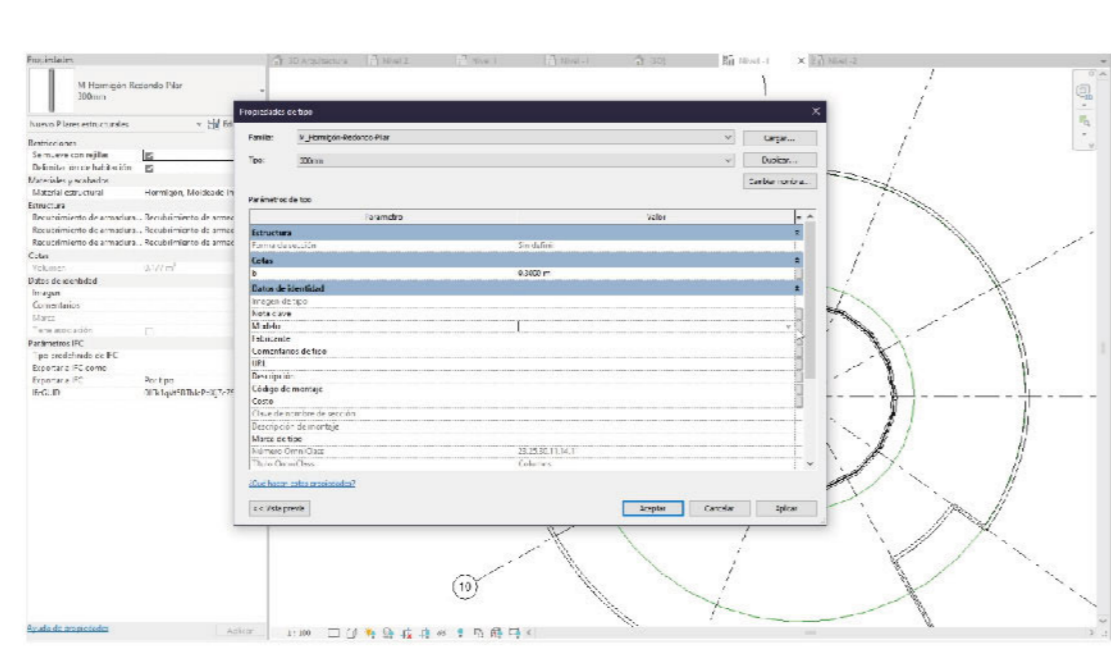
Propiedades

M Hormigón Redondo Pilar
300mm

Nuevo Pilares estructurales

Restricciones
Se mueve con rejillas
Delimitación de habitación
Materiales y acabados
Material estructural	Hormigón, Moldeado in
Estructura
Recubrimiento de armadura...	Recubrimiento de armad
Recubrimiento de armadura...	Recubrimiento de armad
Recubrimiento de armadura...	Recubrimiento de armad
Cotas
Volumen	0.177 m³
Datos de identidad
Imagen
Comentarios
Marca
Tiene asociación
Parámetros IFC
Tipo predefinido de IFC
Exportar a IFC como
Exportar a IFC	Por tipo
IfcGUID	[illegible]

Ayuda de propiedades	Aplicar

3D Arquitectura	Nivel 2	Nivel 1	Nivel -1	3D	Nivel -1	Nivel -2

Propiedades de tipo

Familia:	M_Hormigón-Redondo-Pilar	Cargar...
Tipo:	300mm	Duplicar...
Cambiar nombre...

Parámetros de tipo

| Parámetro | Valor |
|---|---|
| **Estructura** | |
| Forma de sección | Sin definir |
| **Cotas** | |
| b | 0.3000 m |
| **Datos de identidad** | |
| Imagen de tipo | |
| Nota clave | |
| Modelo | |
| Fabricante | |
| Comentarios de tipo | |
| URL | |
| Descripción | |
| Código de montaje | |
| Coste | |
| Clave de nombre de sección | |
| Descripción de montaje | |
| Marca de tipo | |
| Número OmniClass | 23.25.30.11.14.11 |
| Título OmniClass | Columnas |

¿Qué hacen estas propiedades?

<< Vista previa	Aceptar	Cancelar	Aplicar

10

1 : 100